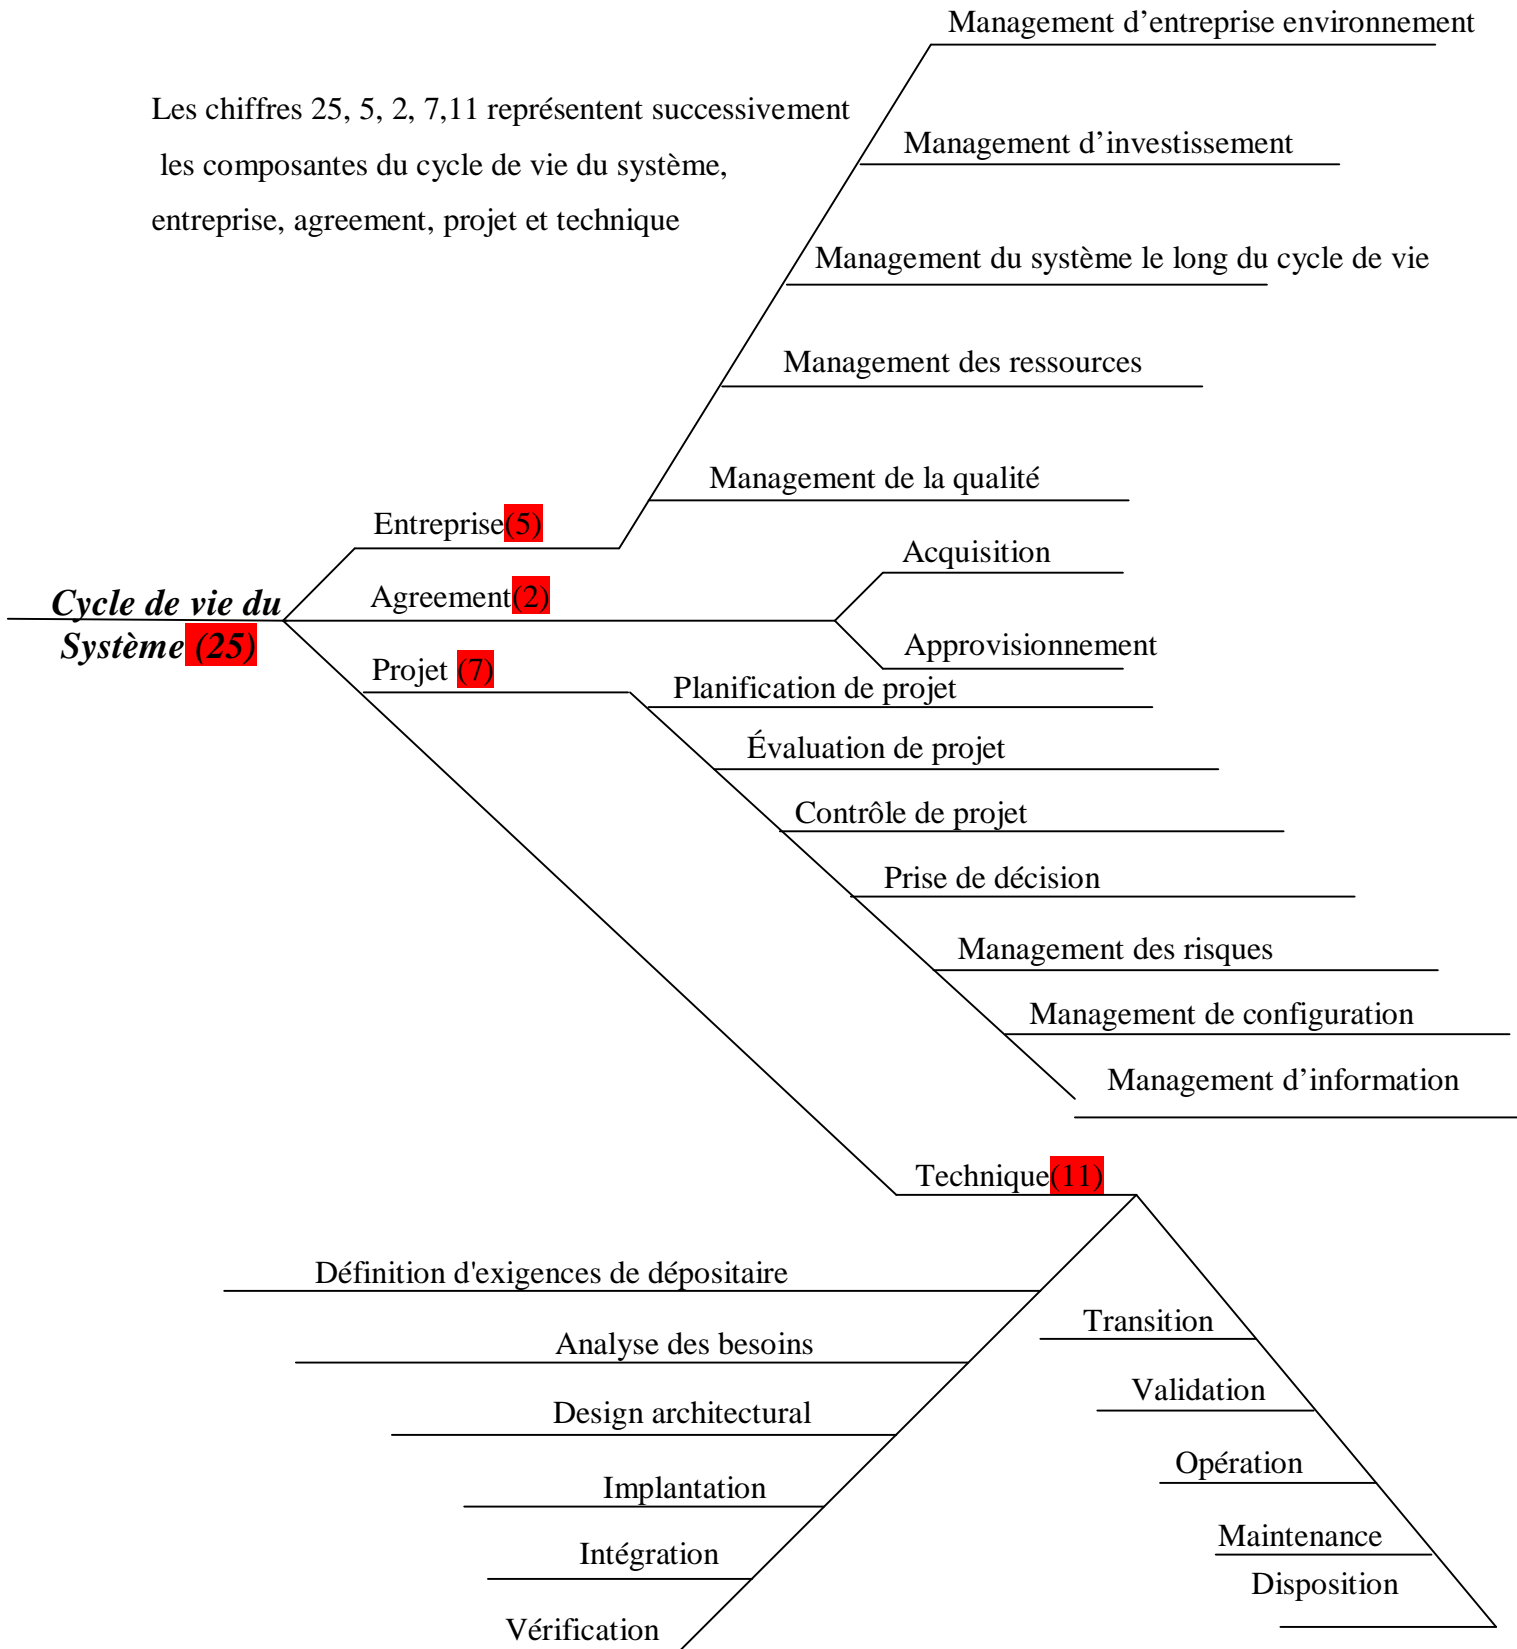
Les chiffres 25, 5, 2, 7,11 représentent successivement les composantes du cycle de vie du système, entreprise, agreement, projet et technique

Management d’entreprise environnement

Management d’investissement

Management du système le long du cycle de vie

Management des ressources

Management de la qualité

Entreprise(5)

Cycle de vie du Système (25)

Agreement(2)

Acquisition

Approvisionnement

Projet (7)

Planification de projet

Évaluation de projet

Contrôle de projet

Prise de décision

Management des risques

Management de configuration

Management d’information

Technique(11)

Définition d'exigences de dépositaire

Analyse des besoins

Design architectural

Implantation

Intégration

Vérification

Transition

Validation

Opération

Maintenance

Disposition